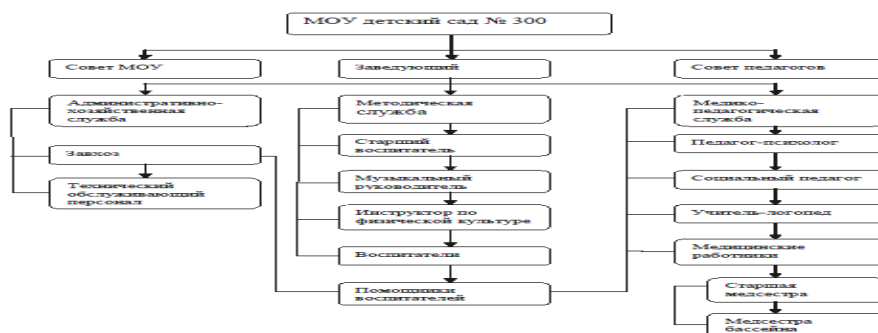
МОУ детский сад № 300

Совет МОУ

Заведующий

Совет педагогов

Административно-хозяйственная служба

Завхоз

Технический обслуживающий персонал

Методическая служба

Старший воспитатель

Музыкальный руководитель

Инструктор по физической культуре

Воспитатели

Помощники воспитателей

Медико-педагогическая служба

Педагог-психолог

Социальный педагог

Учитель-логопед

Медицинские работники

Старшая медсестра

Медсестра бассейна